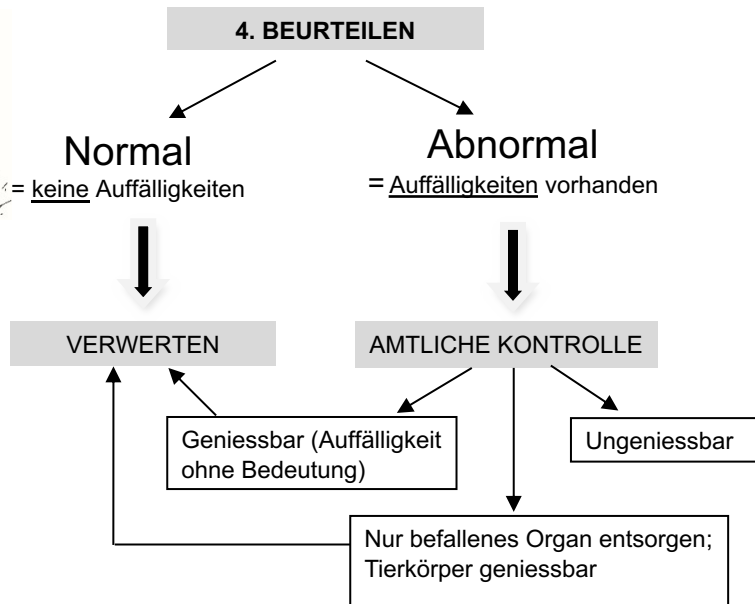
4. BEURTEILEN

Normal
= keine Auffälligkeiten

Abnormal
= Auffälligkeiten vorhanden

VERWERTEN

AMTLICHE KONTROLLE

Geniessbar (Auffälligkeit ohne Bedeutung)

Ungeniessbar

Nur befallenes Organ entsorgen; Tierkörper geniessbar